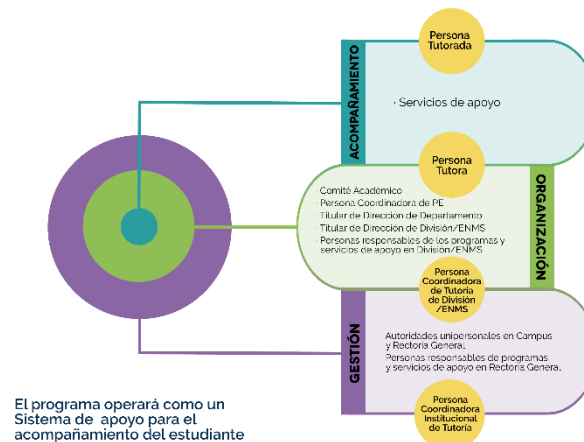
Persona Tutorada

ACOMPAÑAMIENTO

· Servicios de apoyo

Persona Tutora

ORGANIZACIÓN

· Comité Académico
· Persona Coordinadora de PE
· Titular de Dirección de Departamento
· Titular de Dirección de División/ENMS
· Personas responsables de los programas y servicios de apoyo en División/ENMS

Persona Coordinadora de Tutoría de División /ENMS

GESTIÓN

Autoridades unipersonales en Campus y Rectoría General.
Personas responsables de programas y servicios de apoyo en Rectoría General.

Persona Coordinadora Institucional de Tutoría

El programa operará como un Sistema de apoyo para el acompañamiento del estudiante